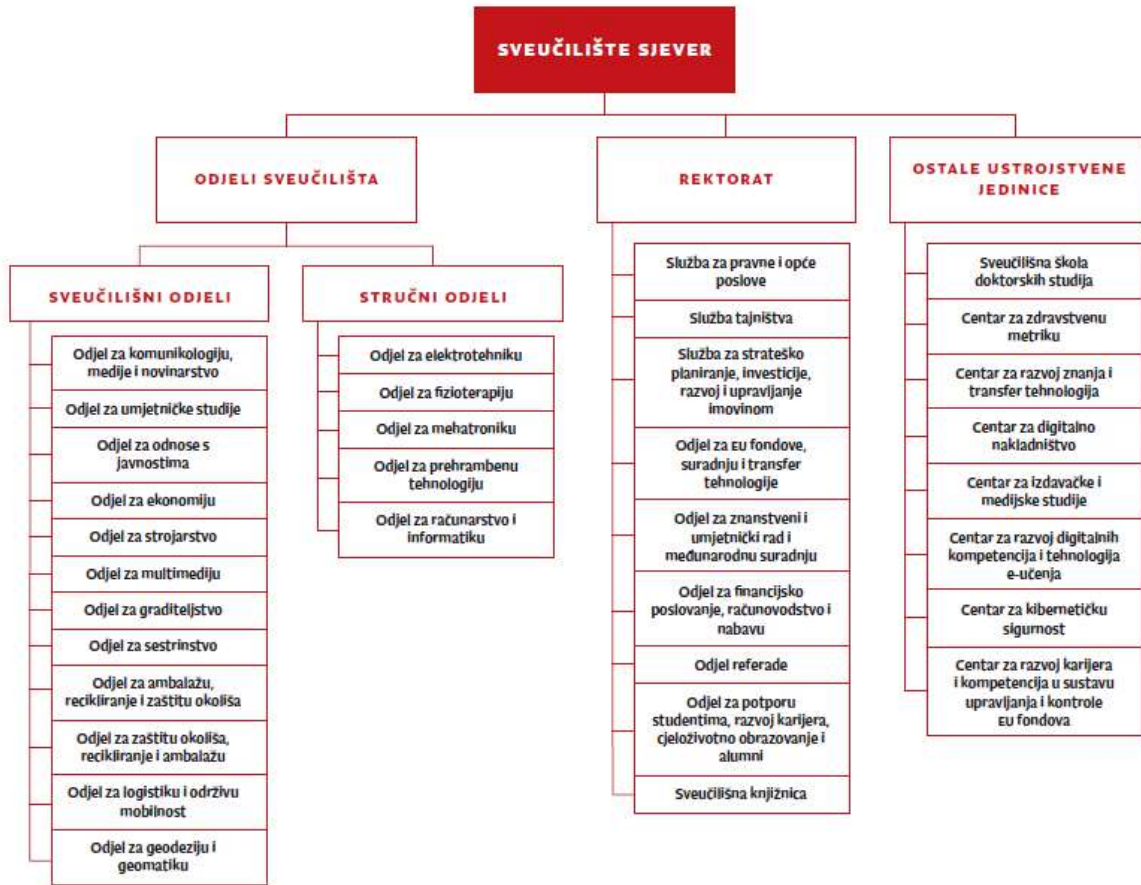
SVEUČILIŠTE SJEVER

ODJELI SVEUČILIŠTA

SVEUČILIŠNI ODJELI

Odjel za komunikologiju, medije i novinarstvo

Odjel za umjetničke studije

Odjel za odnose s javnostima

Odjel za ekonomiju

Odjel za strojarstvo

Odjel za multimediju

Odjel za graditeljstvo

Odjel za sestrinstvo

Odjel za ambalažu, recikliranje i zaštitu okoliša

Odjel za zaštitu okoliša, recikliranje i ambalažu

Odjel za logistiku i održivu mobilnost

Odjel za geodeziju i geomatiku

STRUČNI ODJELI

Odjel za elektrotehniku

Odjel za fizioterapiju

Odjel za mehatroniku

Odjel za prehrambenu tehnologiju

Odjel za računarstvo i informatiku

REKTORAT

Služba za pravne i opće poslove

Služba tajništva

Služba za strateško planiranje, investicije, razvoj i upravljanje imovinom

Odjel za EU fondove, suradnju i transfer tehnologije

Odjel za znanstveni i umjetnički rad i međunarodnu suradnju

Odjel za financijsko poslovanje, računovodstvo i nabavu

Odjel referade

Odjel za potporu studentima, razvoj karijera, cjeloživotno obrazovanje i alumni

Sveučilišna knjižnica

OSTALE USTROJSTVENE JEDINICE

Sveučilišna škola doktorskih studija

Centar za zdravstvenu metriku

Centar za razvoj znanja i transfer tehnologija

Centar za digitalno nakladništvo

Centar za izdavačke i medijske studije

Centar za razvoj digitalnih kompetencija i tehnologija e-učenja

Centar za kibernetičku sigurnost

Centar za razvoj karijera i kompetencija u sustavu upravljanja i kontrole EU fondova